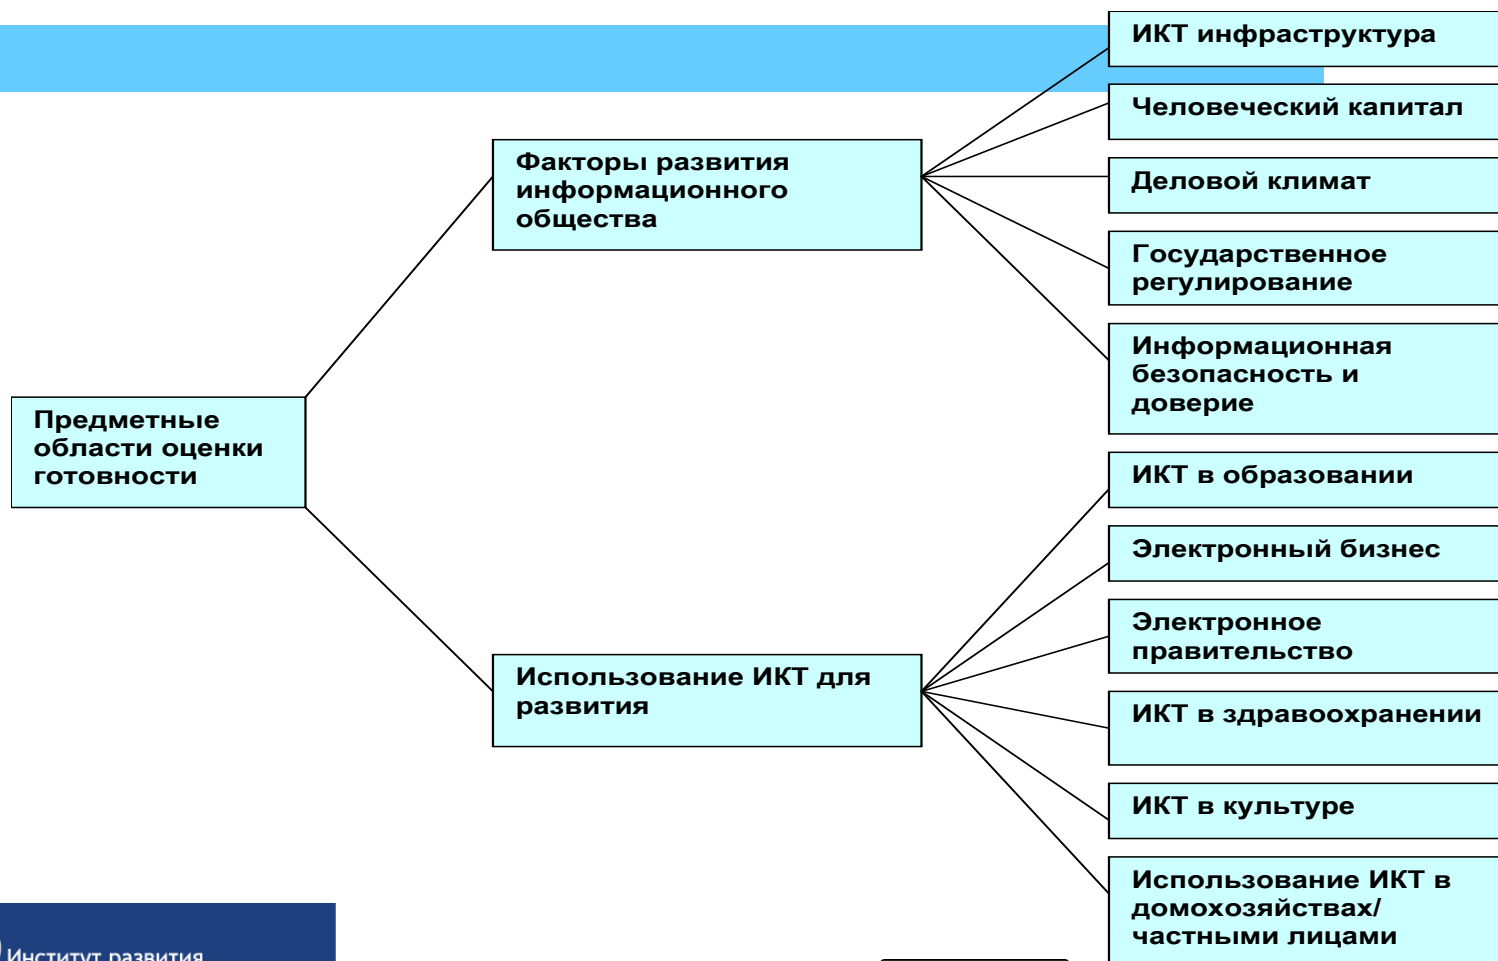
Предметные области оценки готовности

Факторы развития информационного общества

Использование ИКТ для развития

ИКТ инфраструктура

Человеческий капитал

Деловой климат

Государственное регулирование

Информационная безопасность и доверие

ИКТ в образовании

Электронный бизнес

Электронное правительство

ИКТ в здравоохранении

ИКТ в культуре

Использование ИКТ в домохозяйствах/ частными лицами

Институт развития